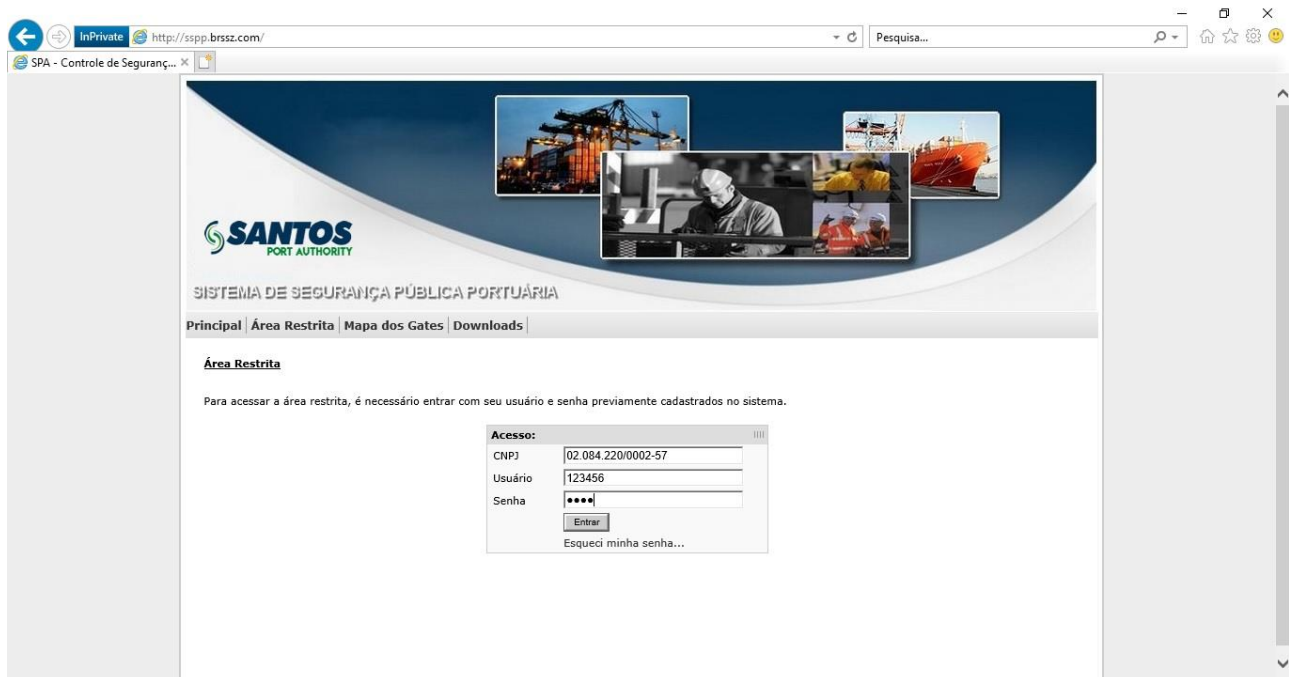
InPrivate http://sspp.brssz.com/

Pesquisa...

SPA - Controle de Seguranç...

SANTOS
PORT AUTHORITY

SISTEMA DE SEGURANÇA PÚBLICA PORTUÁRIA

Principal | Área Restrita | Mapa dos Gates | Downloads

Área Restrita

Para acessar a área restrita, é necessário entrar com seu usuário e senha previamente cadastrados no sistema.

Acesso:

CNPJ 02.084.220/0002-57

Usuário 123456

Senha ••••

Entrar

Esqueci minha senha...